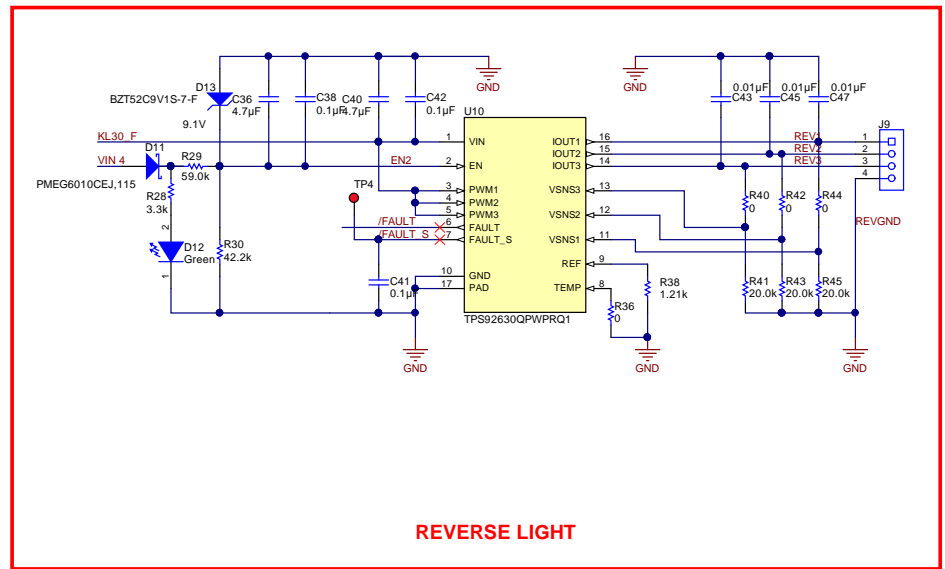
GND
GND
D13
BZT52C9V1S-7-F
C36
4.7µF
C38
0.1µF
C40
4.7µF
C42
0.1µF
C43
0.01µF
C45
0.01µF
C47
0.01µF
J9
9.1V
U10
KL30_F
1
VIN
IOUT1
16
REV1
1
D11
R29
EN2
2
EN
IOUT2
15
REV2
2
VIN 4
59.0k
IOUT3
14
REV3
3
PMEG6010CEJ,115
3
PWM1
VSNS3
13
4
R28
3.3k
TP4
4
PWM2
R40
0
R42
0
R44
0
5
PWM3
VSNS2
12
REVGND
/FAULT
6
FAULT
/FAULT_S
7
FAULT_S
VSNS1
11
2
D12
Green
R30
42.2k
1
REF
9
R38
1.21k
C41
0.1µF
10
GND
17
PAD
TEMP
8
R36
0
R41
20.0k
R43
20.0k
R45
20.0k
TPS92630QPWPRQ1
GND
GND
GND
REVERSE LIGHT